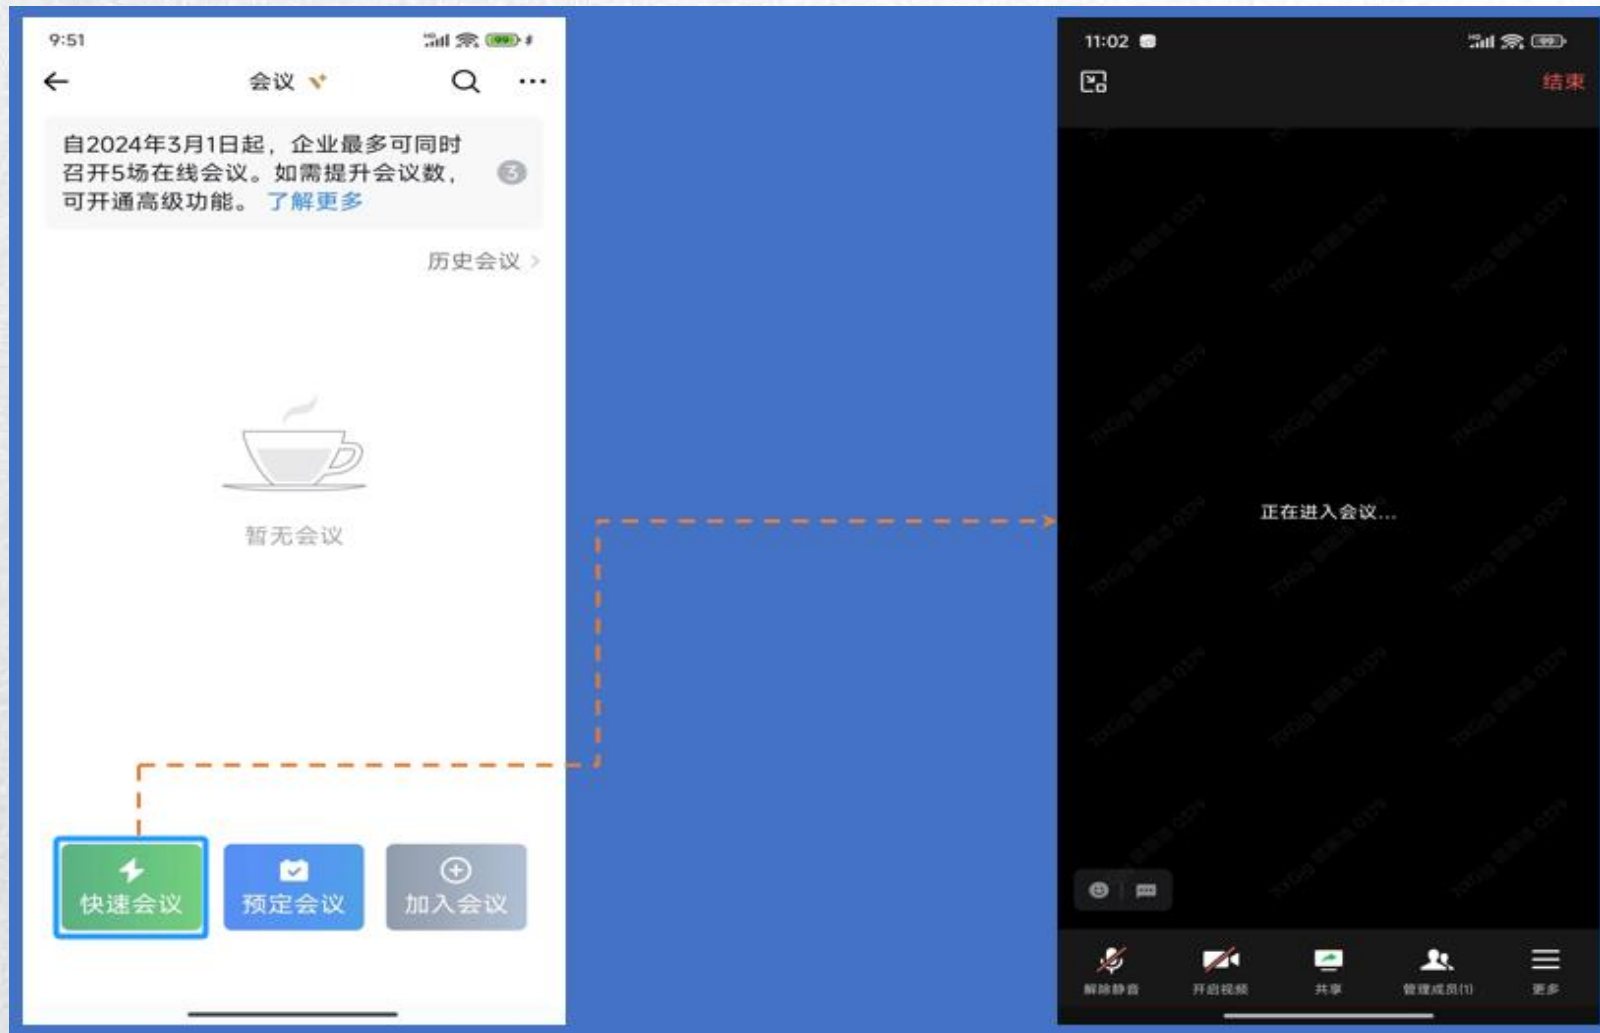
9:51

会议

自2024年3月1日起，企业最多可同时召开5场在线会议。如需提升会议数，可开通高级功能。了解更多

历史会议 >

暂无会议

快速会议

预定会议

加入会议

11:02

结束

正在进入会议...

解除静音

开启视频

共享

管理成员(1)

更多